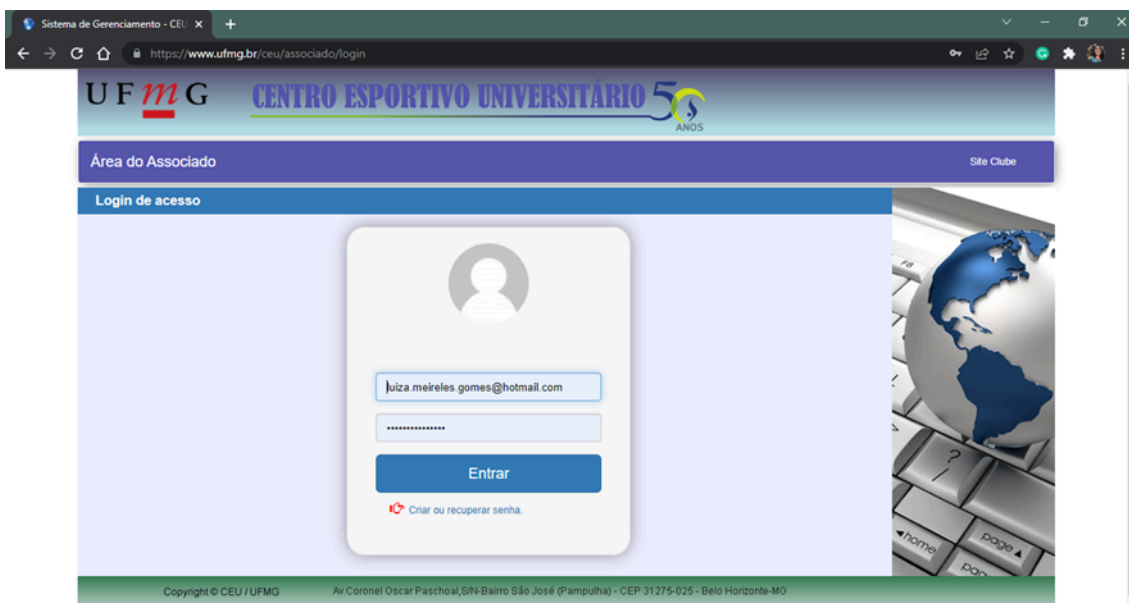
Sistema de Gerenciamento - CEU ×

https://www.ufmg.br/ceu/associado/login

UFMG CENTRO ESPORTIVO UNIVERSITÁRIO 50 ANOS

Área do Associado

Site Clube

Login de acesso

luiza.meireles.gomes@hotmail.com

•••••••••••••••

Entrar

Criar ou recuperar senha.

home

page

?

Copyright © CEU / UFMG

Av.Coronel Oscar Paschoal,S/N-Bairro São José (Pampulha) - CEP 31275-025 - Belo Horizonte-MG